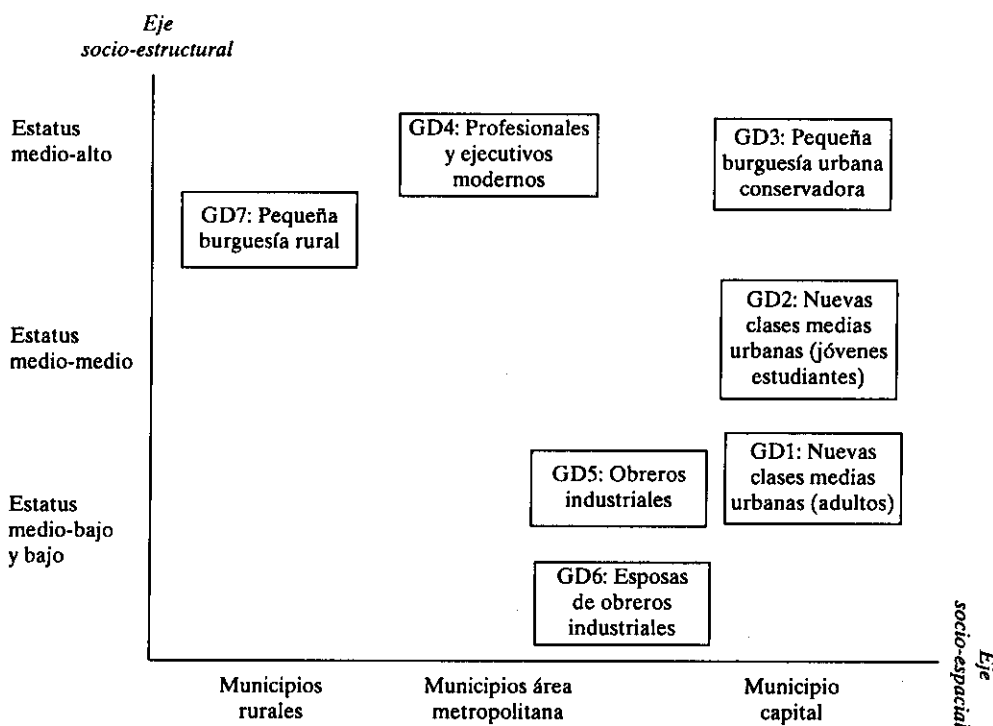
Eje
socio-estructural

Estatus
medio-alto

GD4: Profesionales y ejecutivos modernos

GD3: Pequeña burguesía urbana conservadora

GD7: Pequeña burguesía rural

Estatus
medio-medio

GD2: Nuevas clases medias urbanas (jóvenes estudiantes)

Estatus
medio-bajo
y bajo

GD5: Obreros industriales

GD1: Nuevas clases medias urbanas (adultos)

GD6: Esposas de obreros industriales

Eje
socio-espacial

Municipios rurales

Municipios área metropolitana

Municipio capital